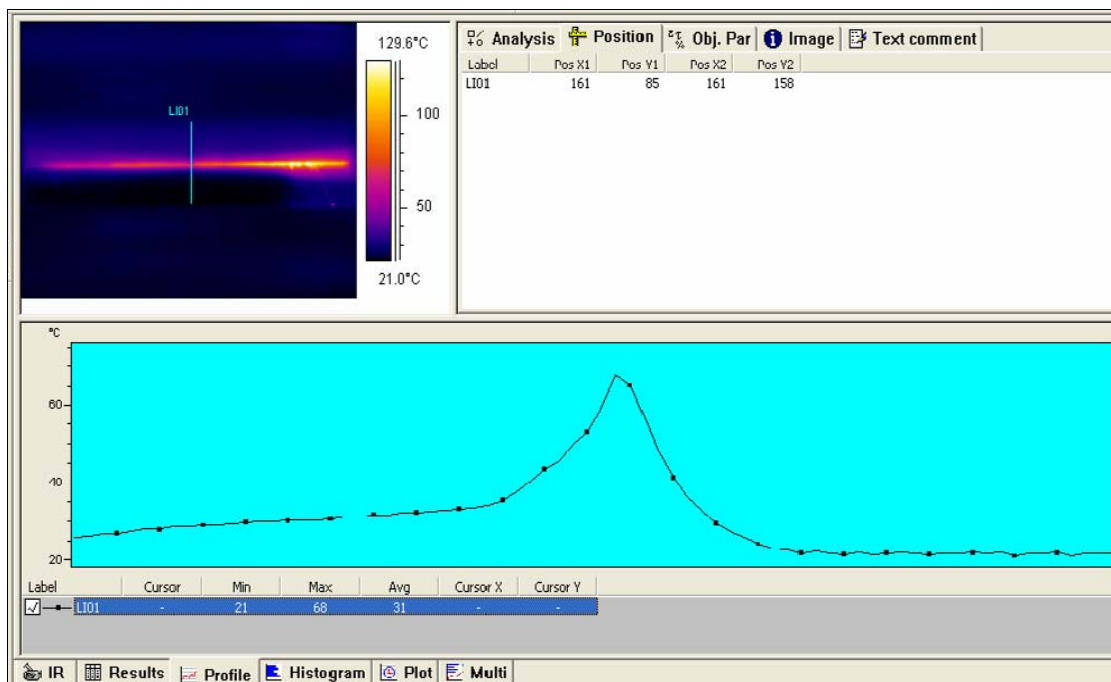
LI01

129.6°C

100

50

21.0°C

Analysis | Position | Obj. Par | Image | Text comment

| Label | Pos X1 | Pos Y1 | Pos X2 | Pos Y2 |
|---|---|---|---|---|
| LI01 | 161 | 85 | 161 | 158 |

°C

60

40

20

| Label | Cursor | Min | Max | Avg | Cursor X | Cursor Y |
|---|---|---|---|---|---|---|
| LI01 | - | 21 | 68 | 31 | - | - |

IR | Results | Profile | Histogram | Plot | Multi